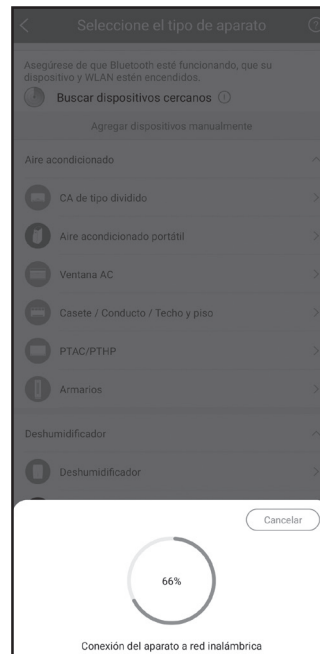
Seleccione el tipo de aparato

Asegúrese de que Bluetooth esté funcionando, que su dispositivo y WLAN estén encendidos.

Buscar dispositivos cercanos

Agregar dispositivos manualmente

Aire acondicionado

CA de tipo dividido

Aire acondicionado portátil

Ventana AC

Casete / Conducto / Techo y piso

PTAC/PTHP

Armarios

Deshumidificador

Deshumidificador

Cancelar

66%

Conexión del aparato a red inalámbrica